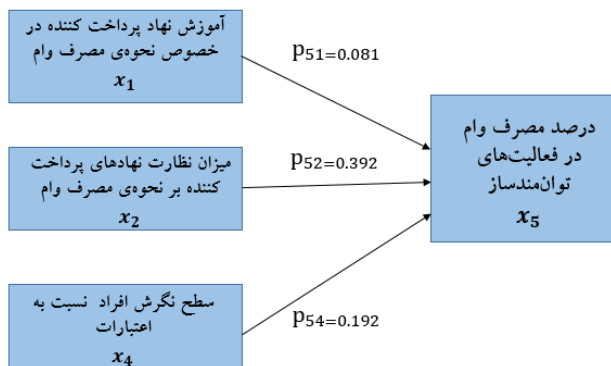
آموزش نهاد پرداخت کننده در خصوص نحوه‌ی مصرف وام
$x_1$

$p_{51}=0.081$

میزان نظارت نهادهای پرداخت کننده بر نحوه‌ی مصرف وام
$x_2$

$p_{52}=0.392$

سطح نگرش افراد نسبت به اعتبارات
$x_4$

$p_{54}=0.192$

درصد مصرف وام در فعالیت‌های توان‌مندساز
$x_5$